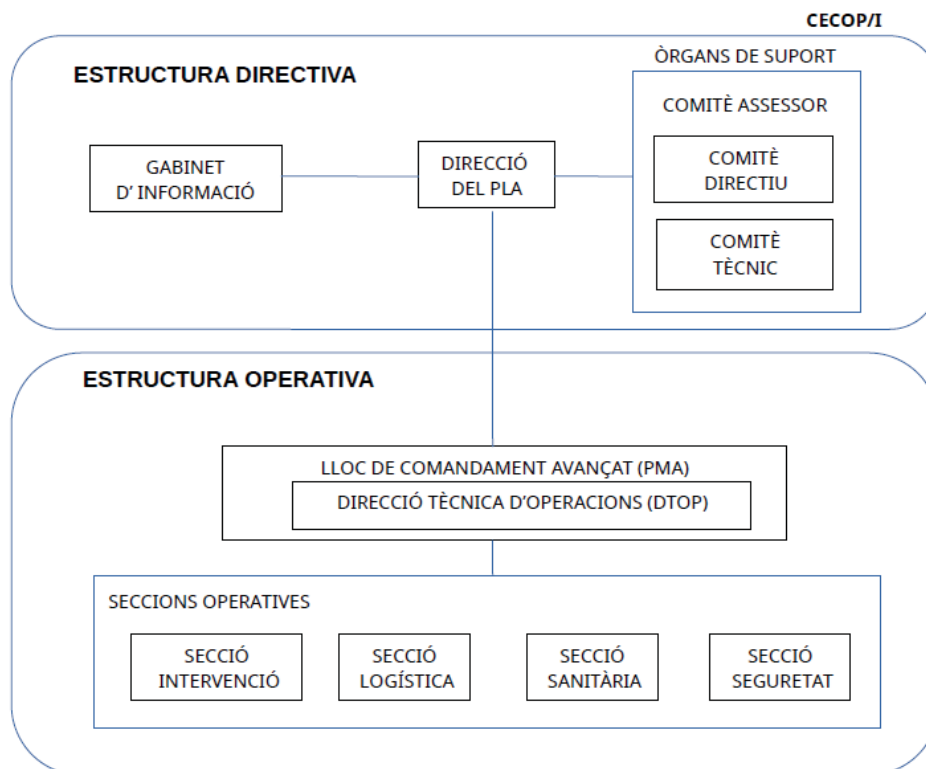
CECOP/I

ESTRUCTURA DIRECTIVA

ÒRGANS DE SUPORT

COMITÈ ASSESSOR

GABINET D' INFORMACIÓ

DIRECCIÓ DEL PLA

COMITÈ DIRECTIU

COMITÈ TÈCNIC

ESTRUCTURA OPERATIVA

LLOC DE COMANDAMENT AVANÇAT (PMA)

DIRECCIÓ TÈCNICA D'OPERACIONS (DTOP)

SECCIONS OPERATIVES

SECCIÓ INTERVENCIÓ

SECCIÓ LOGÍSTICA

SECCIÓ SANITÀRIA

SECCIÓ SEGURETAT